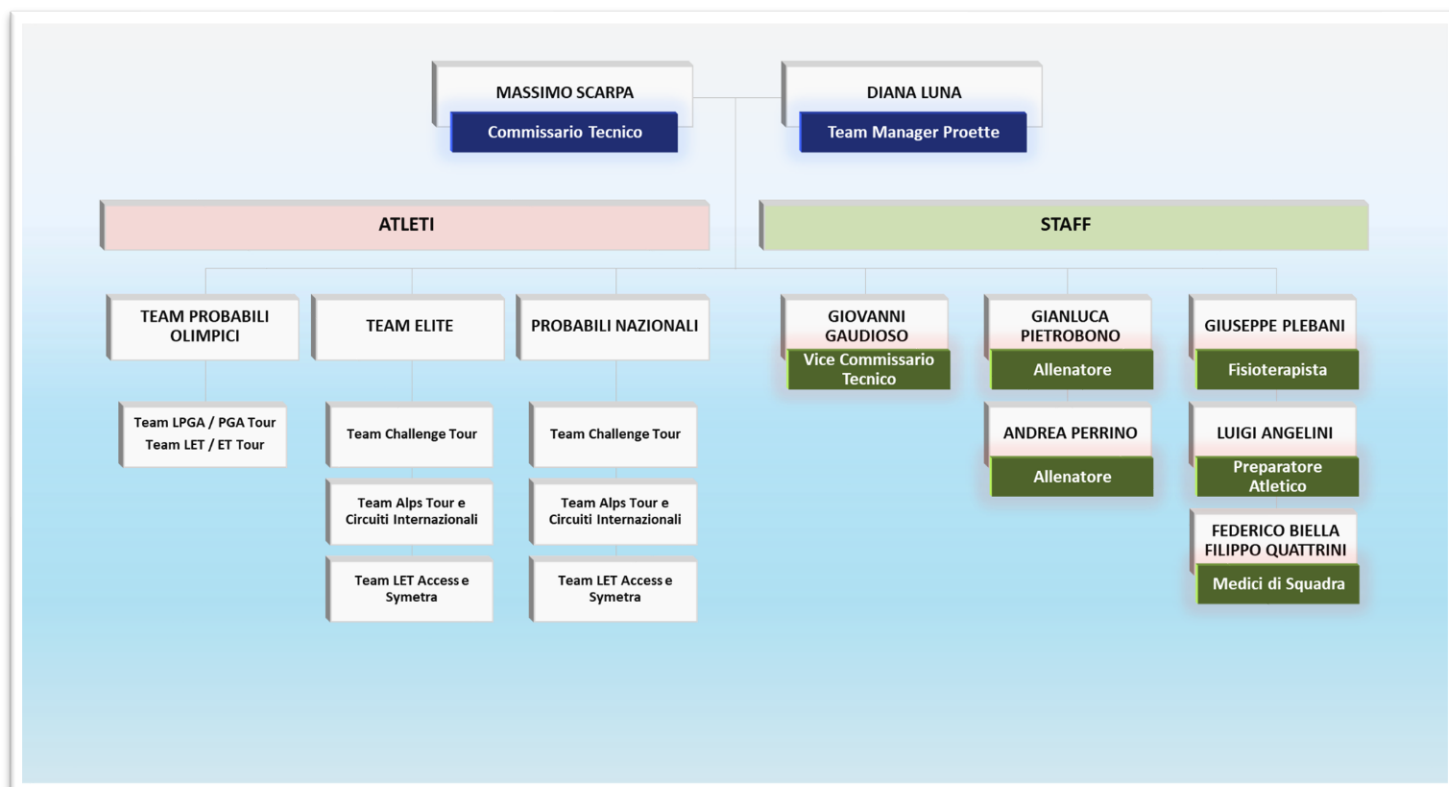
MASSIMO SCARPA
Commissario Tecnico

DIANA LUNA
Team Manager Proette

ATLETI

STAFF

TEAM PROBABILI OLIMPICI

Team LPGA / PGA Tour
Team LET / ET Tour

TEAM ELITE

Team Challenge Tour

Team Alps Tour e Circuiti Internazionali

Team LET Access e Symetra

PROBABILI NAZIONALI

Team Challenge Tour

Team Alps Tour e Circuiti Internazionali

Team LET Access e Symetra

GIOVANNI GAUDIOSO
Vice Commissario Tecnico

GIANLUCA PIETROBONO
Allenatore

ANDREA PERRINO
Allenatore

GIUSEPPE PLEBANI
Fisioterapista

LUIGI ANGELINI
Preparatore Atletico

FEDERICO BIELLA
FILIPPO QUATTRINI
Medici di Squadra